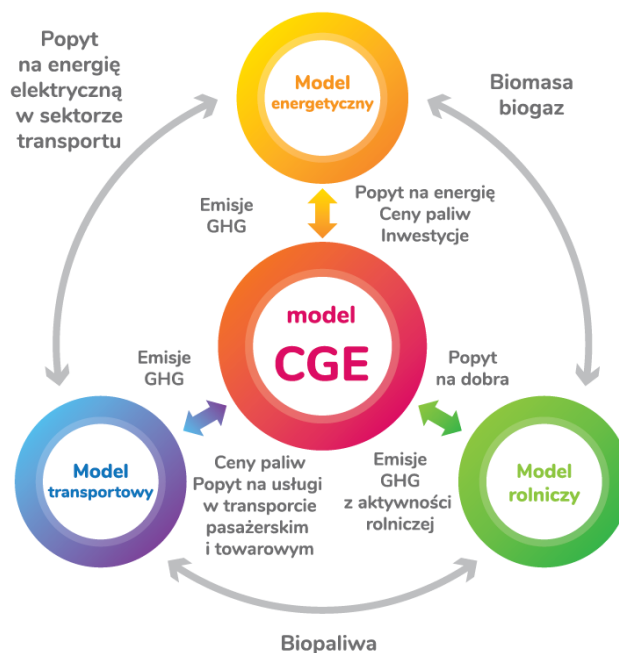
Popyt na energię elektryczną w sektorze transportu

Model energetyczny

Biomasa biogaz

Emisje GHG

Popyt na energię
Ceny paliw
Inwestycje

model
CGE

Emisje GHG

Popyt na dobra

Model transportowy

Ceny paliw
Popyt na usługi w transporcie pasażerskim i towarowym

Emisje GHG z aktywności rolniczej

Model rolniczy

Biopaliwa